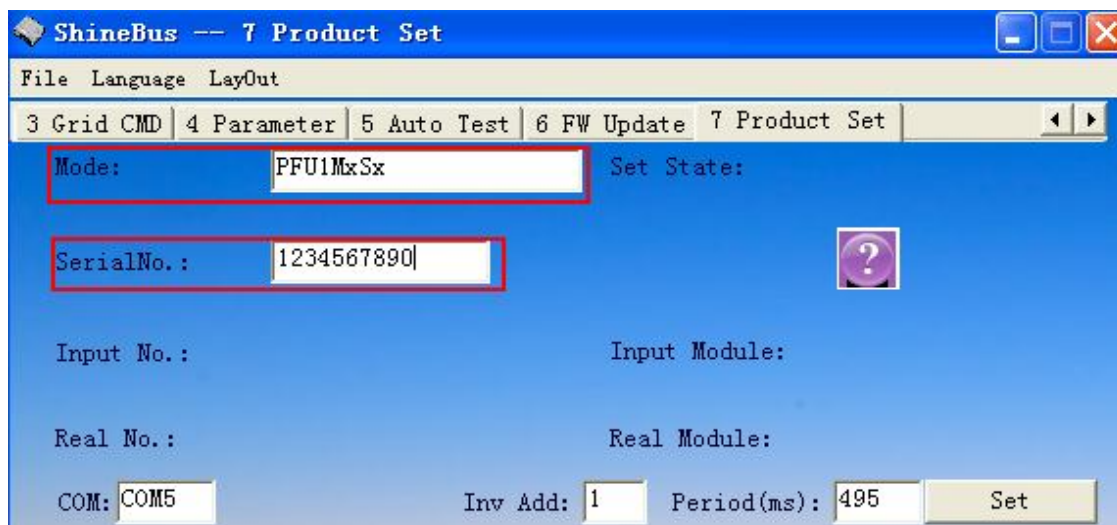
ShineBus -- 7 Product Set

File Language LayOut

3 Grid CMD | 4 Parameter | 5 Auto Test | 6 FW Update | 7 Product Set

Mode: PFU1MxSx

Set State:

SerialNo.: 1234567890

?

Input No.:

Input Module:

Real No.:

Real Module:

COM: COM5

Inv Add: 1

Period(ms): 495

Set